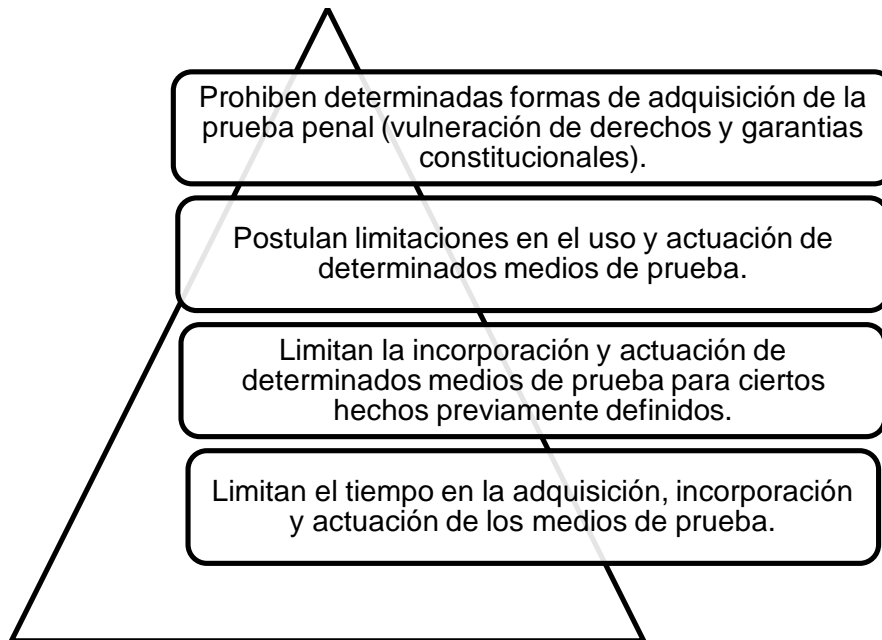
Prohiben determinadas formas de adquisición de la prueba penal (vulneración de derechos y garantias constitucionales).

Postulan limitaciones en el uso y actuación de determinados medios de prueba.

Limitan la incorporación y actuación de determinados medios de prueba para ciertos hechos previamente definidos.

Limitan el tiempo en la adquisición, incorporación y actuación de los medios de prueba.